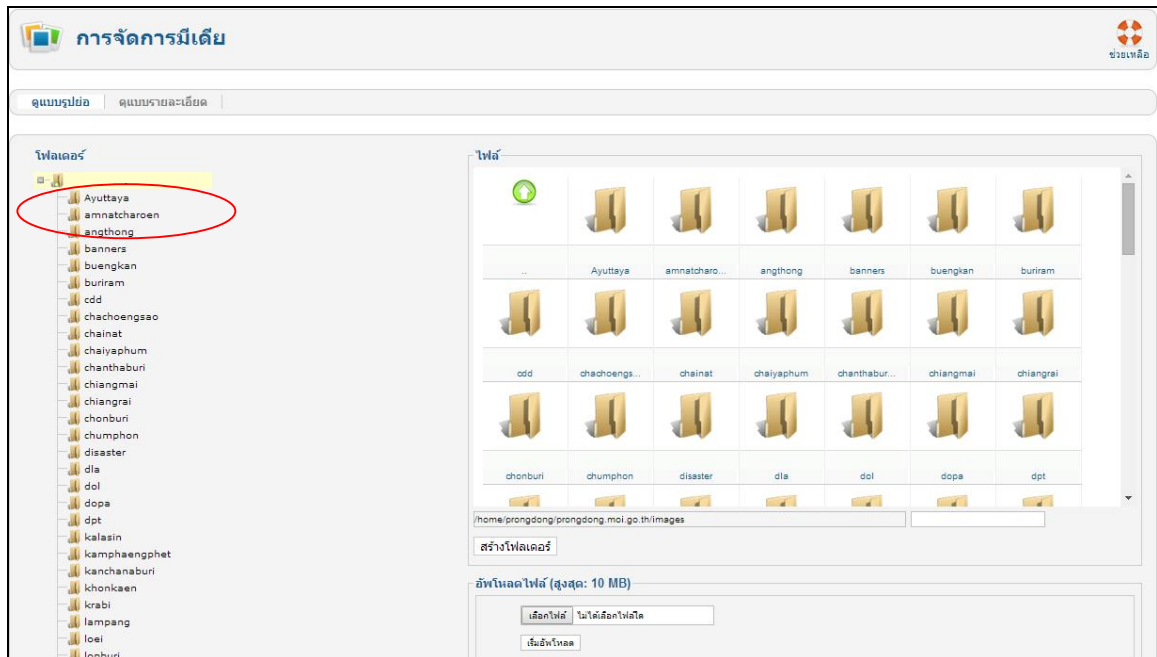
การจัดการมีเดีย

ช่วยเหลือ

ดูแบบรูปย่อ | ดูแบบรายละเอียด

โฟลเดอร์

Ayuttaya
amnatcharoen
angthong
banners
buengkan
buriram
cdd
chachoengsao
chainat
chaiyaphum
chanthaburi
chiangmai
chiangrai
chonburi
chumphon
disaster
dla
dol
dopa
dpt
kalasin
kamphaengphet
kanchanaburi
khonkaen
krabi
lampang
loei
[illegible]

ไฟล์

..
Ayuttaya
amnatcharo...
angthong
banners
buengkan
buriram
cdd
chachoengs...
chainat
chaiyaphum
chanthabur...
chiangmai
chiangrai
chonburi
chumphon
disaster
dla
dol
dopa
dpt

/home/prongdong/prongdong.moi.go.th/images

สร้างโฟลเดอร์

อัพโหลดไฟล์ (สูงสุด: 10 MB)

เลือกไฟล์ ไม่ได้เลือกไฟล์ใด

เริ่มอัพโหลด